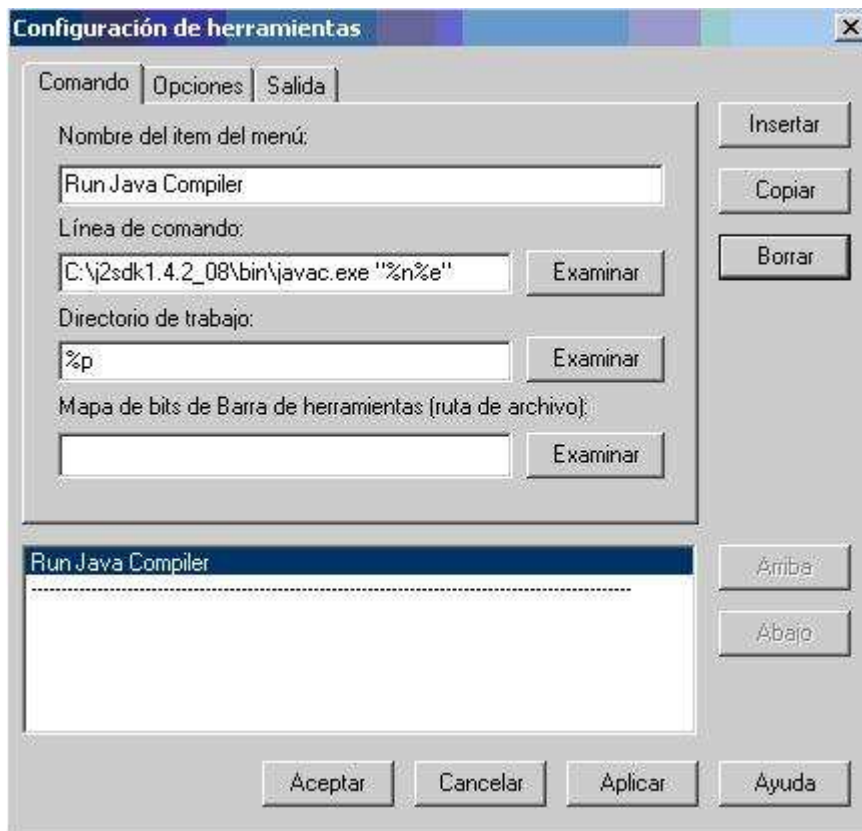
Configuración de herramientas

Comando | Opciones | Salida

Nombre del item del menú:

Run Java Compiler

Línea de comando:

C:\j2sdk1.4.2_08\bin\javac.exe "%n%e"

Examinar

Directorio de trabajo:

%p

Examinar

Mapa de bits de Barra de herramientas (ruta de archivo):

Examinar

Insertar

Copiar

Borrar

Run Java Compiler

-----------------------------------------------------------------------

Arriba

Abajo

Aceptar

Cancelar

Aplicar

Ayuda